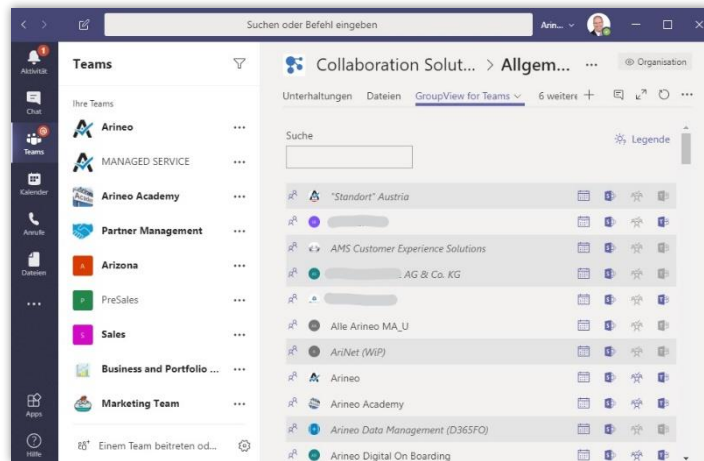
Suchen oder Befehl eingeben

Arin...

Aktivität

Chat

Teams

Kalender

Anrufe

Dateien

...

Apps

Hilfe

Teams

Ihre Teams

Arineo

MANAGED SERVICE

Arineo Academy

Partner Management

Arizona

PreSales

Sales

Business and Portfolio ...

Marketing Team

Einem Team beitreten od...

Collaboration Solut... > Allgem... ...

Organisation

Unterhaltungen Dateien GroupView for Teams 6 weitere +

Suche

Legende

"Standort" Austria

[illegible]

AMS Customer Experience Solutions

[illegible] AG & Co. KG

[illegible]

Alle Arineo MA_U

AriNet (WiP)

Arineo

Arineo Academy

Arineo Data Management (D365FO)

Arineo Digital On Boarding